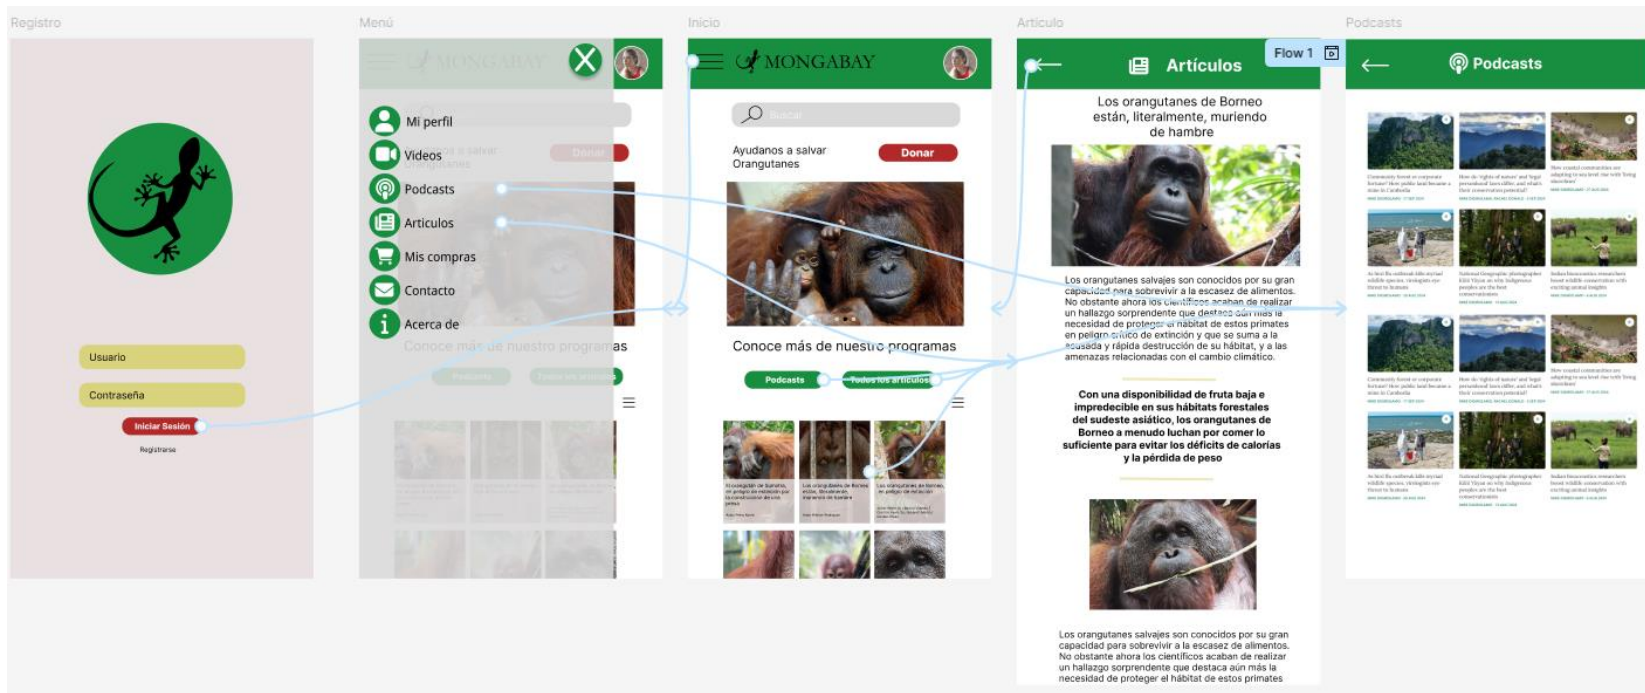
Registro

Usuario

Contraseña

Iniciar Sesión

Registrarse

Menú

MONGABAY

Mi perfil

Videos

Podcasts

Articulos

Mis compras

Contacto

Acerca de

Conoce más de nuestro programas

Inicio

MONGABAY

Buscar

Ayudanos a salvar Orangutanes

Donar

Conoce más de nuestro programas

Podcasts

Todos los articulos

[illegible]

Articulo

Artículos

Flow 1

Los orangutanes de Borneo están, literalmente, muriendo de hambre

Los orangutanes salvajes son conocidos por su gran capacidad para sobrevivir a la escasez de alimentos. No obstante ahora los científicos acaban de realizar un hallazgo sorprendente que destaca aún más la necesidad de proteger el hábitat de estos primates en peligro crítico de extinción y que se suma a la acusada y rápida destrucción de su hábitat, y a las amenazas relacionadas con el cambio climático.

Con una disponibilidad de fruta baja e impredecible en sus hábitats forestales del sudeste asiático, los orangutanes de Borneo a menudo luchan por comer lo suficiente para evitar los déficits de calorías y la pérdida de peso

Los orangutanes salvajes son conocidos por su gran capacidad para sobrevivir a la escasez de alimentos. No obstante ahora los científicos acaban de realizar un hallazgo sorprendente que destaca aún más la necesidad de proteger el hábitat de estos primates

Podcasts

Podcasts